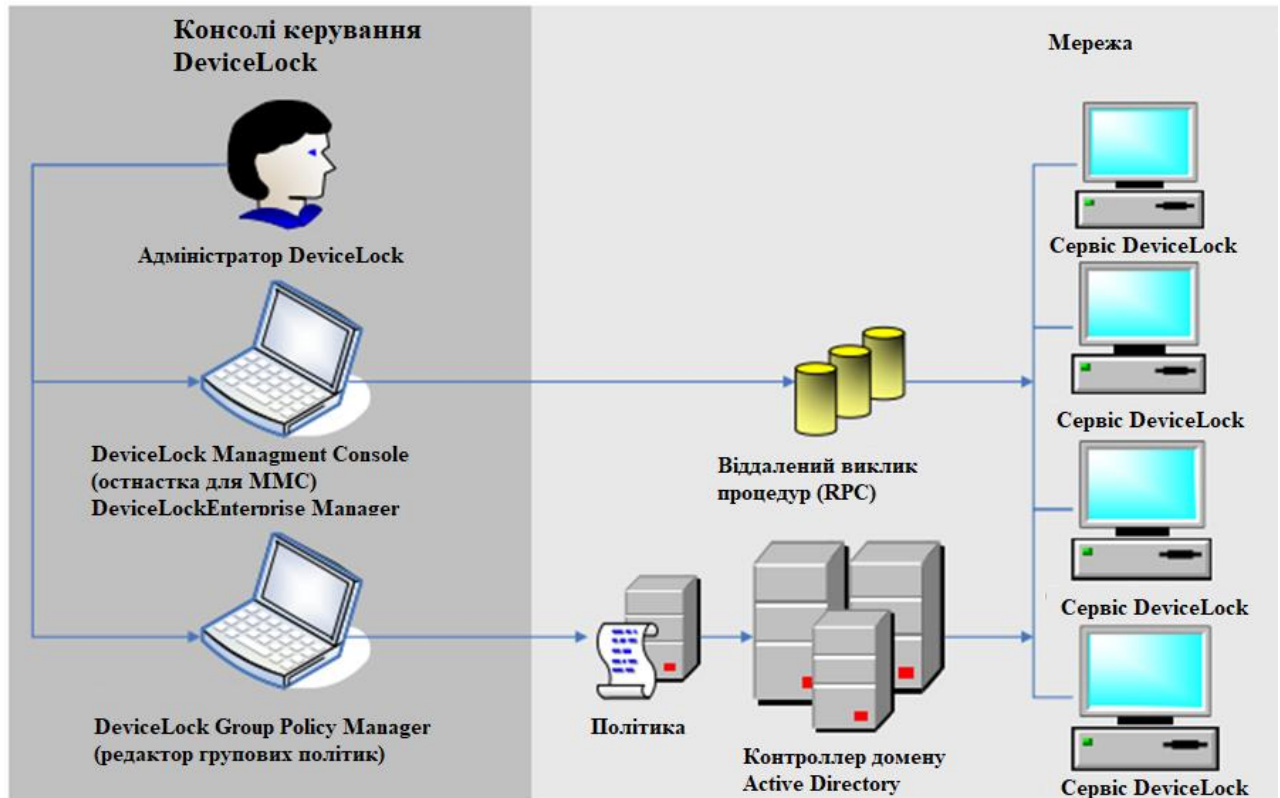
Консолі керування DeviceLock

Мережа

Адміністратор DeviceLock

Сервіс DeviceLock

Сервіс DeviceLock

DeviceLock Managment Console (остнастка для MMC) DeviceLockEnterprise Manager

Віддалений виклик процедур (RPC)

Сервіс DeviceLock

DeviceLock Group Policy Manager (редактор групових політик)

Політика

Контроллер домену Active Directory

Сервіс DeviceLock